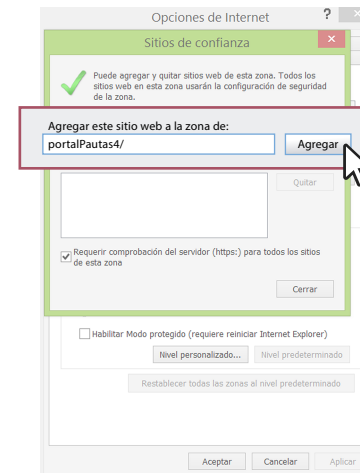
Opciones de Internet

?

Sitios de confianza

Puede agregar y quitar sitios web de esta zona. Todos los sitios web en esta zona usarán la configuración de seguridad de la zona.

Agregar este sitio web a la zona de:

portalPautas4/

Agregar

Quitar

Requerir comprobación del servidor (https:) para todos los sitios de esta zona

Cerrar

Habilitar Modo protegido (requiere reiniciar Internet Explorer)

Nivel personalizado...

Nivel predeterminado

Restablecer todas las zonas al nivel predeterminado

Aceptar

Cancelar

Aplicar